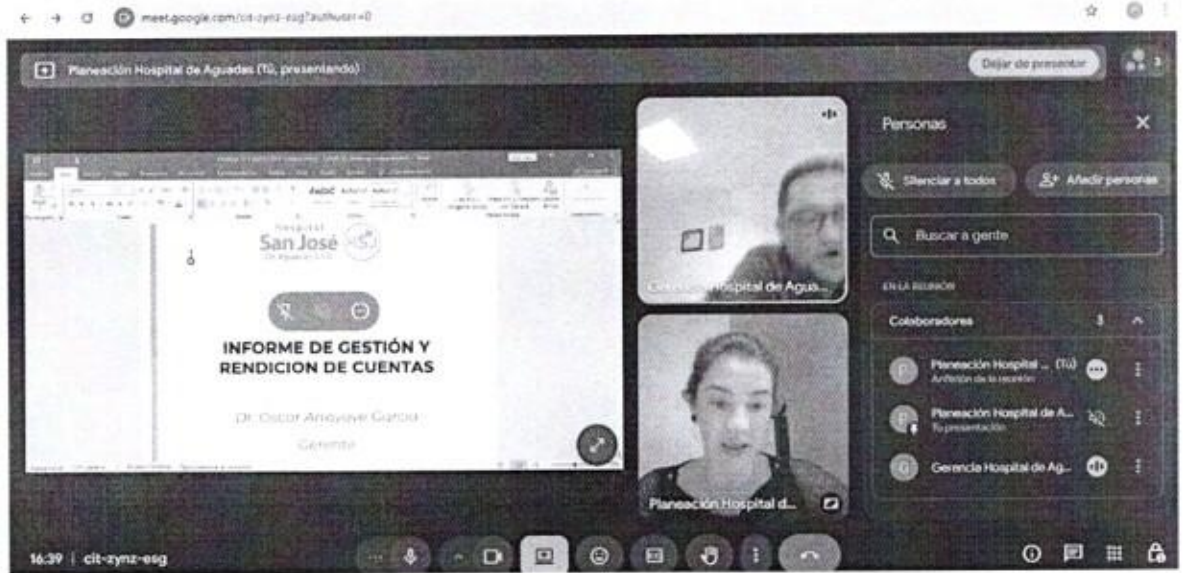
meet.google.com/cit-zynz-esg?authuser=0

Planeación Hospital de Aguadas (Tú, presentando)

Dejar de presentar

3

Hospital
San José
De Aguadas E.S.E

INFORME DE GESTIÓN Y RENDICION DE CUENTAS

Dr. Oscar Arroyave Gaitán

Gerente

Gerencia Hospital de Agua...

Planeación Hospital d...

Personas

Silenciar a todos

Añadir personas

Buscar a gente

EN LA REUNIÓN

Colaboradores 3

Planeación Hospital ... (Tú)
Anfitrión de la reunión

Planeación Hospital de A...
Tu presentación

Gerencia Hospital de Ag...

16:39 | cit-zynz-esg